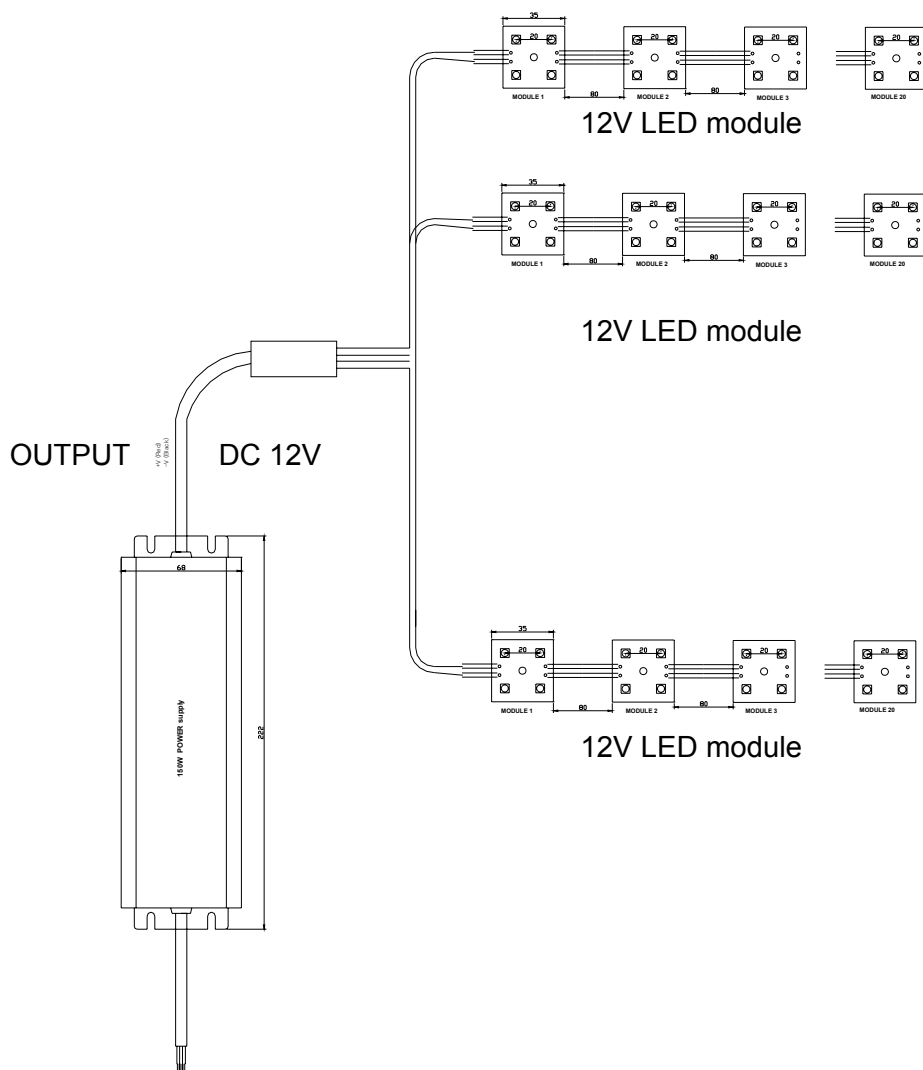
35
20
20
20
20
MODULE 1
80
MODULE 2
80
MODULE 3
MODULE 20

12V LED module

35
20
20
20
20
MODULE 1
80
MODULE 2
80
MODULE 3
MODULE 20

12V LED module

OUTPUT
+V (Red)
-V (Black)
DC 12V

68
150W POWER supply
222

35
20
20
20
20
MODULE 1
80
MODULE 2
80
MODULE 3
MODULE 20

12V LED module